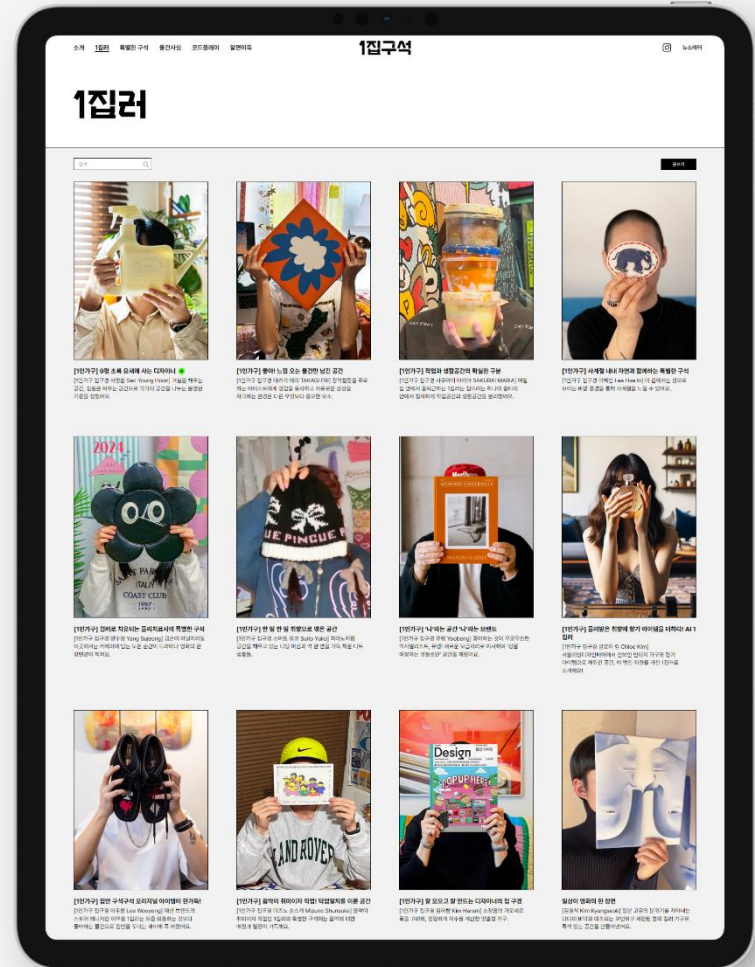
소개 1집러 특별한 구석 물건사전 코드플레이 일렉트릭

1집구석

뉴스레터

1집러

검색

검색하기

[1인가구] 9평 초록 오세에 사는 디자이너

[1인가구] 좋아 느낌 오는 물건만 남긴 공간

[1인가구] 작업과 생활공간의 확실한 구분

[1인가구] 새계절 내내 자연과 함께하는 특별한 구석

2024

[1인가구] 컬러로 치유되는 클리치클리어 특별한 구석

[1인가구] 한 땀 한 땀 취향으로 엮은 공간

[1인가구] '나'라는 공간 '나'라는 브랜드

[1인가구] 클래딩은 취향에 향기 아이템을 더하다! AI 1집러

[1인가구] 짐만 구석구석 오리지널 아이템이 한가득!

[1인가구] 음악이 흐르는 작업! 덕업일치를 이룬 공간

[1인가구] 잘 모으고 잘 만드는 디자이너의 집 구경

일상이 영화의 한 장면

Design

POP UP HERE

LAND ROVER

COASY CLUB

E PINGUE

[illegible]